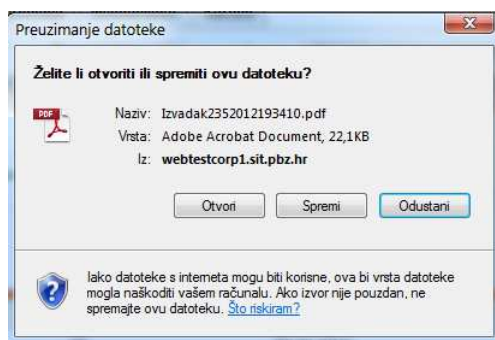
Preuzimanje datoteke

Želite li otvoriti ili spremiti ovu datoteku?

PDF

Naziv: Izvadak2352012193410.pdf
Vrsta: Adobe Acrobat Document, 22,1KB
Iz: webtestcorp1.sit.pbz.hr

Otvori Spremi Odustani

Iako datoteke s interneta mogu biti korisne, ova bi vrsta datoteke mogla naškoditi vašem računalu. Ako izvor nije pouzdan, ne spremajte ovu datoteku. Što riskiram?